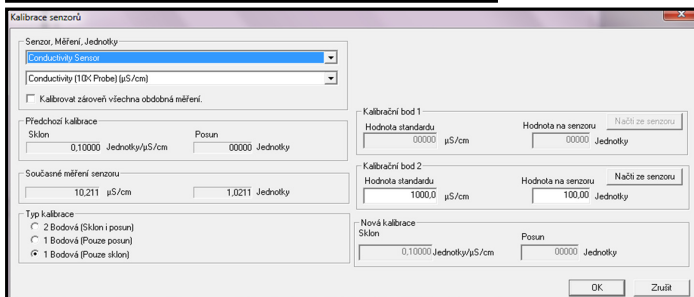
Kalibrace senzorů

Senzor, Měření, Jednotky
Conductivity Sensor
Conductivity (10X Probe) (µS/cm)
Kalibrovat zároveň všechna obdobná měření.

Předchozí kalibrace
Sklon
0,10000 Jednotky/µS/cm
Posun
00000 Jednotky

Současné měření senzoru
10,211 µS/cm
1,0211 Jednotky

Typ kalibrace
2 Bodová (Sklon i posun)
1 Bodová (Pouze posun)
1 Bodová (Pouze sklon)

Kalibrační bod 1
Hodnota standardu
00000 µS/cm
Hodnota na senzoru
00000 Jednotky
Načti ze senzoru

Kalibrační bod 2
Hodnota standardu
1000,0 µS/cm
Hodnota na senzoru
100,00 Jednotky
Načti ze senzoru

Nová kalibrace
Sklon
0,10000 Jednotky/µS/cm
Posun
00000 Jednotky

OK
Zrušit